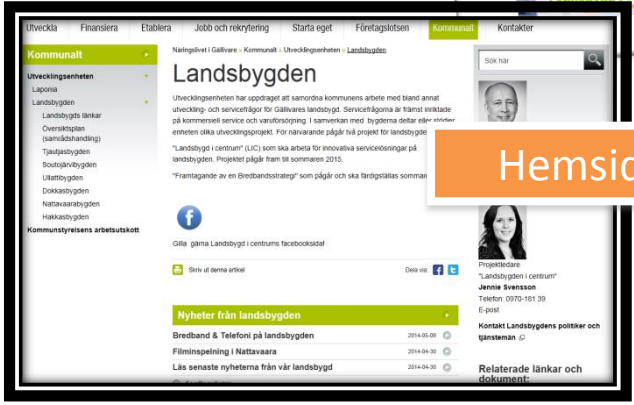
Utveckla Finansiera Etablera Jobb och rekrytering Starta eget Företagslotsen Kommunalt Kontakter

Kommunalt

Utvecklingsenheten
Laponia
Landsbygden
Landsbygds länkar
Översiktsplan (samrådshandling)
Tjautjasbygden
Soutojärvibygden
Ullattibygden
Dokkasbygden
Nattavaarabygden
Hakkasbygden
Kommunstyrelsens arbetsutskott

Näringslivet i Gällivare » Kommunalt » Utvecklingsenheten » Landsbygden

Landsbygden

Utvecklingsenheten har uppdraget att samordna kommunens arbete med bland annat utveckling- och servicefrågor för Gällivares landsbygd. Servicefrågorna är främst inriktade på kommersiell service och varuförsörjning. I samverkan med bygderna deltar eller stödjer enheten olika utvecklingsprojekt. För närvarande pågår två projekt för landsbygden.

"Landsbygd i centrum" (LIC) som ska arbeta för innovativa servicelösningar på landsbygden. Projektet pågår fram till sommaren 2015.

"Framtagande av en Bredbandsstrategi" som pågår och ska färdigställas sommaren

Gilla gärna Landsbygd i centrums facebooksida!

Skriv ut denna artikel

Dela via:

Nyheter från landsbygden

Bredband & Telefoni på landsbygden 2014-05-08
Filminspelning i Nattavaara 2014-04-30
Läs senaste nyheterna från vår landsbygd 2014-04-30

Sök här

Hemsid

Projektledare
"Landsbygden i centrum"
Jennie Svensson
Telefon: 0970-181 39
E-post

Kontakt Landsbygdens politiker och tjänstemän

Relaterade länkar och dokument: